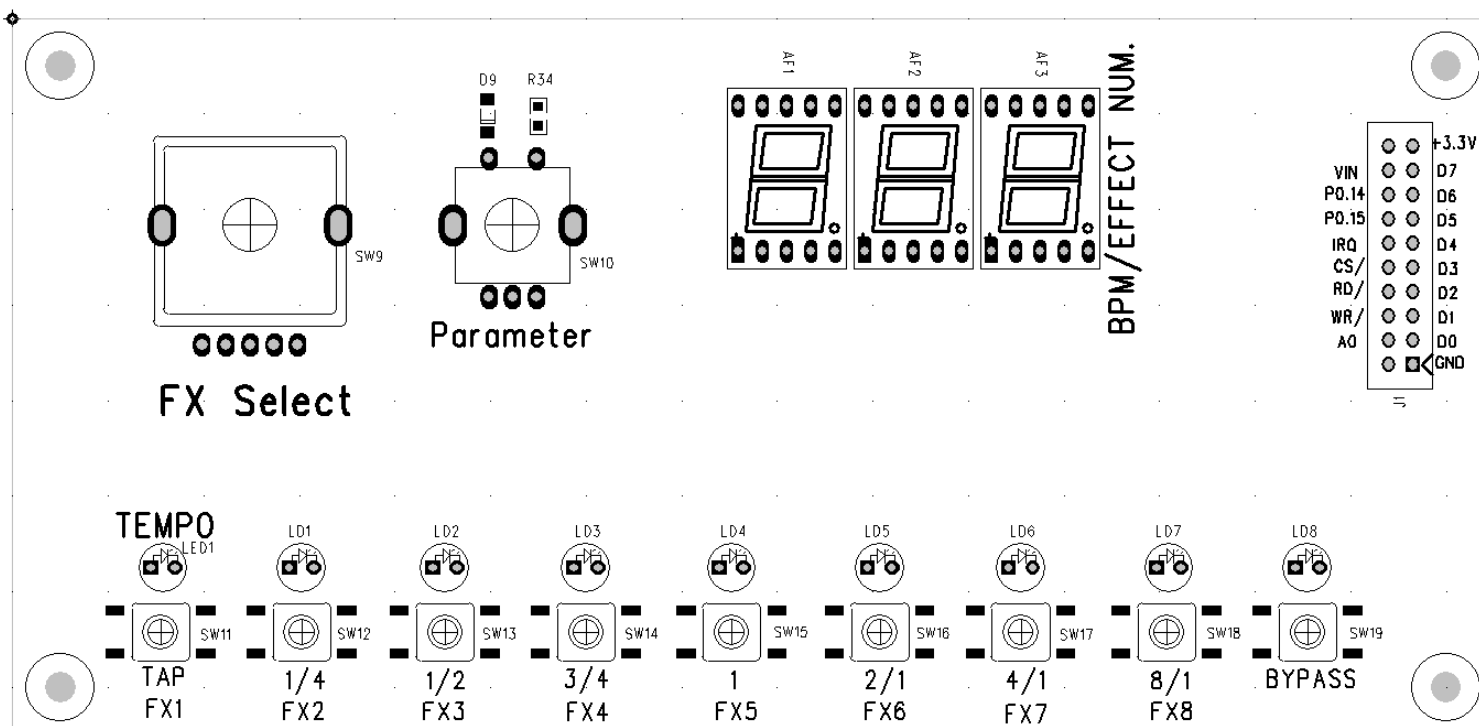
D9 R34

SW9

SW10

Parameter

FX Select

AF1 AF2 AF3

BPM/EFFECT NUM.

+3.3V
VIN D7
P0.14 D6
P0.15 D5
IRQ D4
CS/ D3
RD/ D2
WR/ D1
A0 D0
GND

J1

TEMPO
LED1 LD1 LD2 LD3 LD4 LD5 LD6 LD7 LD8

SW11 SW12 SW13 SW14 SW15 SW16 SW17 SW18 SW19

TAP FX1
1/4 FX2
1/2 FX3
3/4 FX4
1 FX5
2/1 FX6
4/1 FX7
8/1 FX8
BYPASS